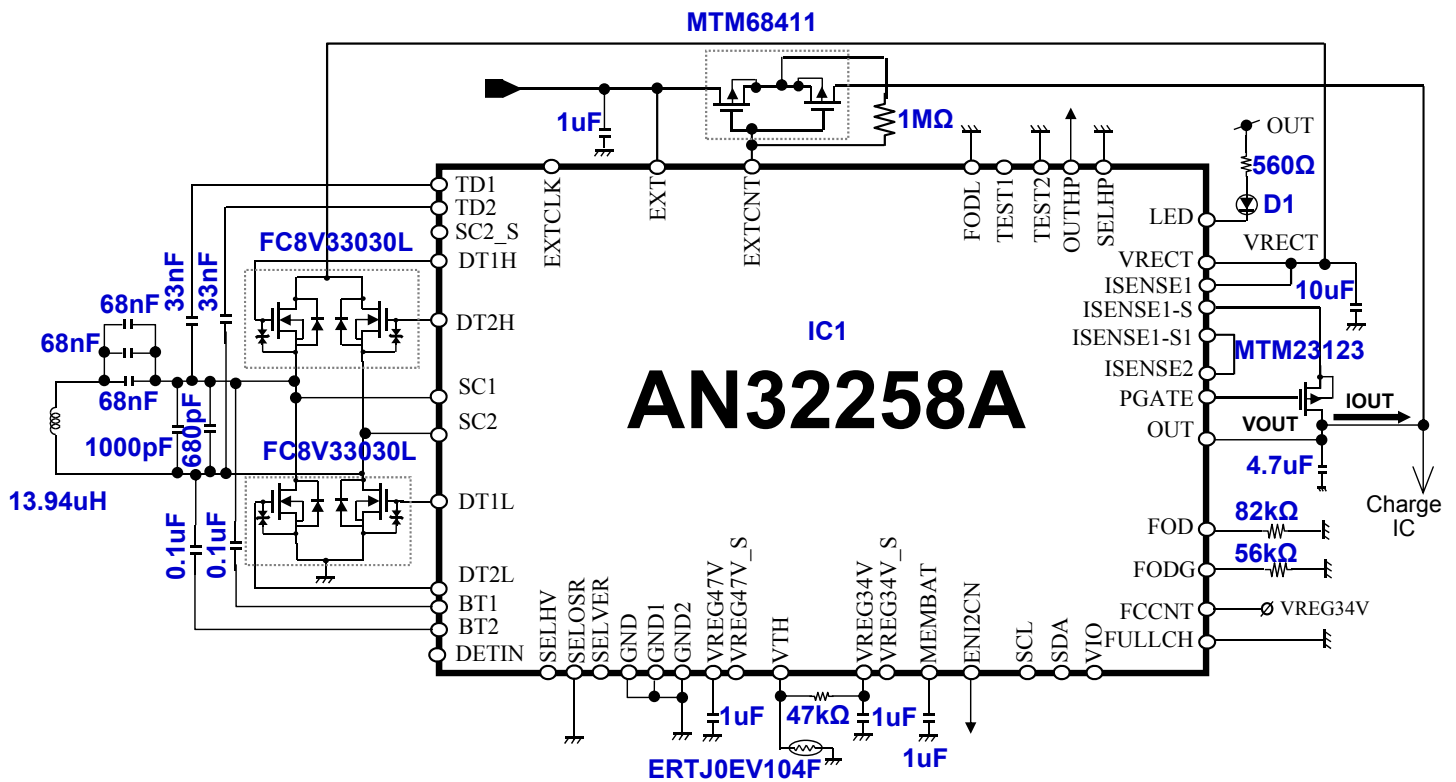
MTM68411

1uF

1MΩ

EXTCLK
EXT
EXTCNT
FODL
TEST1
TEST2
OUTHP
SELHP

OUT
560Ω
D1

TD1
TD2
SC2_S
DT1H
DT2H
SC1
SC2
DT1L
DT2L
BT1
BT2
DETIN

FC8V33030L
FC8V33030L

33nF
33nF
68nF
68nF
68nF
680pF
1000pF
13.94uH
0.1uF
0.1uF

IC1
AN32258A

LED
VRECT
ISENSE1
ISENSE1-S
ISENSE1-S1
ISENSE2
PGATE
OUT
VRECT
10uF
MTM23123
IOUT
VOUT
4.7uF
Charge IC

FOD
FODG
FCCNT
FULLCH
82kΩ
56kΩ
VREG34V

SELHV
SELOSR
SELVER
GND
GND1
GND2
VREG47V
VREG47V_S
VTH
VREG34V
VREG34V_S
MEMBAT
ENI2CN
SCL
SDA
VIO

1uF
47kΩ
1uF
1uF
ERTJ0EV104F